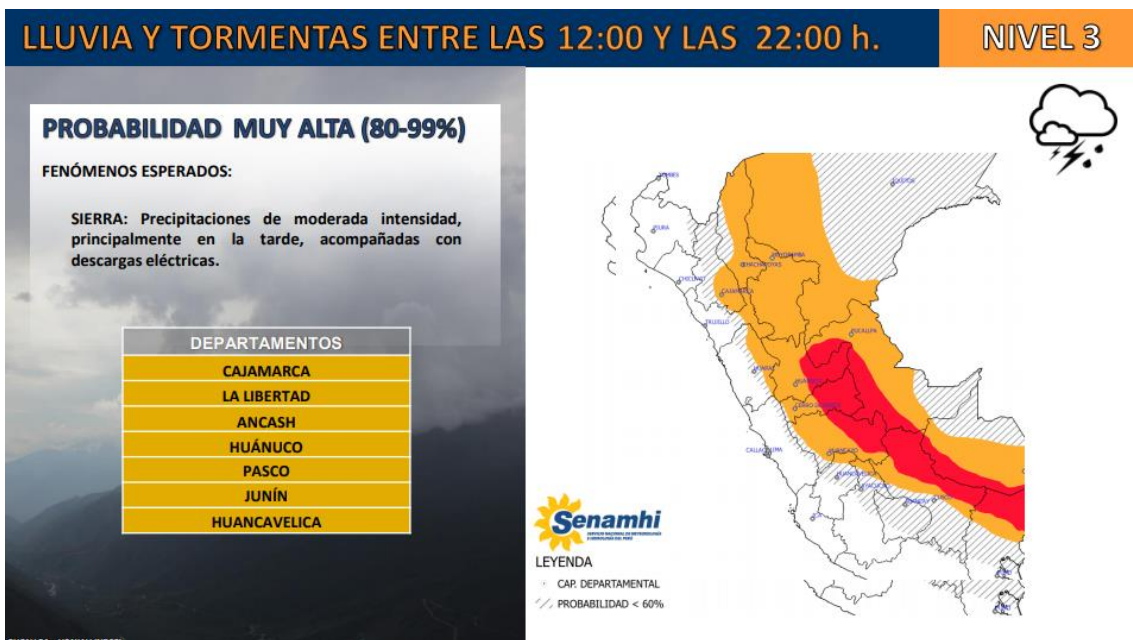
LLUVIA Y TORMENTAS ENTRE LAS 12:00 Y LAS 22:00 h.

NIVEL 3

PROBABILIDAD MUY ALTA (80-99%)

FENÓMENOS ESPERADOS:

SIERRA: Precipitaciones de moderada intensidad, principalmente en la tarde, acompañadas con descargas eléctricas.

| DEPARTAMENTOS |
|---|
| CAJAMARCA |
| LA LIBERTAD |
| ANCASH |
| HUÁNUCO |
| PASCO |
| JUNÍN |
| HUANCAVELICA |

TUMBES
IQUITOS
PIURA
MOYOBAMBA
CHACHAPOYAS
CHICLAYO
CAJAMARCA
TRUJILLO
PUCALLPA
HUARAZ
HUÁNUCO
CERRO DE PASCO
CALLAO
LIMA
HUANCAYO
HUANCAVELICA
AYACUCHO
ICA

Senamhi

LEYENDA
CAP. DEPARTAMENTAL
PROBABILIDAD < 60%